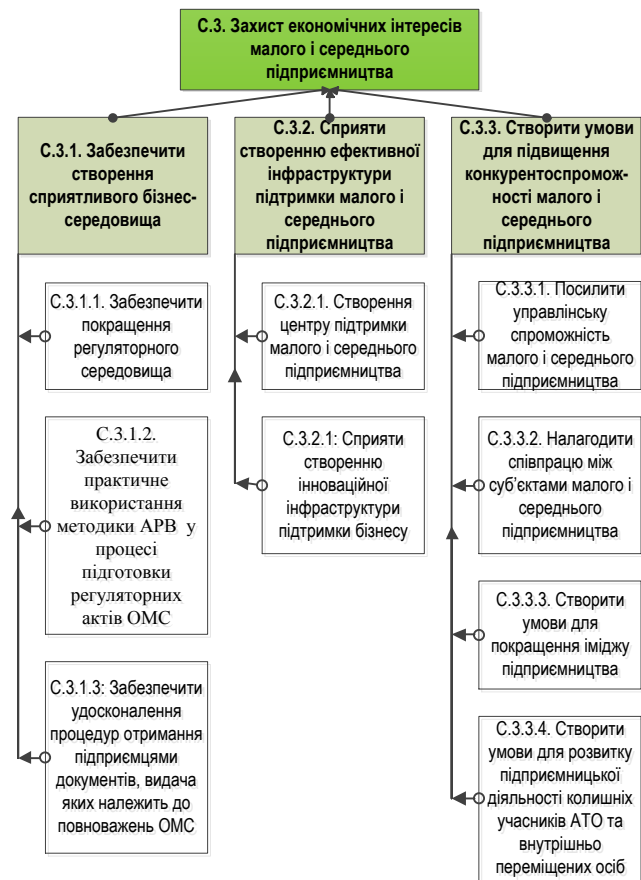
С.3. Захист економічних інтересів малого і середнього підприємництва

С.3.1. Забезпечити створення сприятливого бізнес-середовища

С.3.1.1. Забезпечити покращення регуляторного середовища

С.3.1.2. Забезпечити практичне використання методики АРВ у процесі підготовки регуляторних актів ОМС

С.3.1.3: Забезпечити удосконалення процедур отримання підприємцями документів, видача яких належить до повноважень ОМС

С.3.2. Сприяти створенню ефективної інфраструктури підтримки малого і середнього підприємництва

С.3.2.1. Створення центру підтримки малого і середнього підприємництва

С.3.2.1: Сприяти створенню інноваційної інфраструктури підтримки бізнесу

С.3.3. Створити умови для підвищення конкурентоспроможності малого і середнього підприємництва

С.3.3.1. Посилити управлінську спроможність малого і середнього підприємництва

С.3.3.2. Налагодити співпрацю між суб'єктами малого і середнього підприємництва

С.3.3.3. Створити умови для покращення іміджу підприємництва

С.3.3.4. Створити умови для розвитку підприємницької діяльності колишніх учасників АТО та внутрішньо переміщених осіб